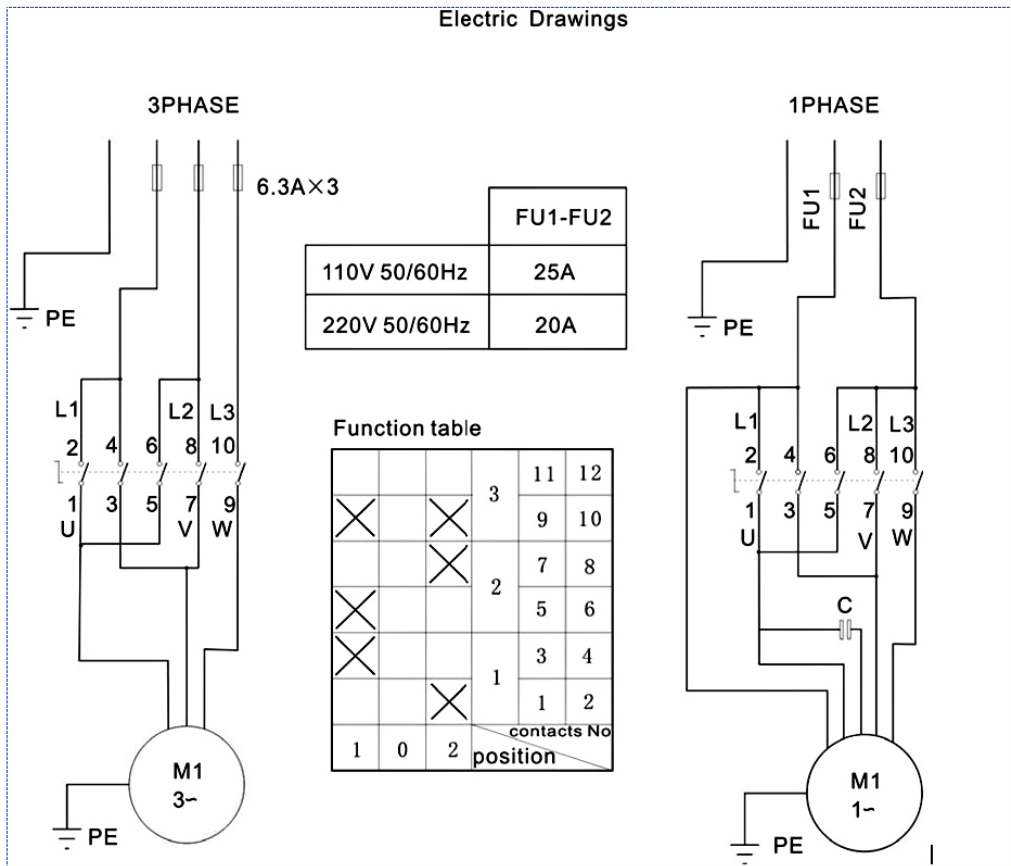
Electric Drawings

3PHASE

6.3A×3

PE

L1 L2 L3
2 4 6 8 10
1 3 5 7 9
U V W

M1
3~

PE

| | FU1-FU2 |
|---|---|
| 110V 50/60Hz | 25A |
| 220V 50/60Hz | 20A |

Function table

| | | | | | |
|---|---|---|---|---|---|
| | | | 3 | 11 | 12 |
| X | | X | | 9 | 10 |
| | | X | 2 | 7 | 8 |
| X | | | | 5 | 6 |
| X | | | 1 | 3 | 4 |
| | | X | | 1 | 2 |
| 1 | 0 | 2 | position | contacts No | |

1PHASE

FU1 FU2

PE

L1 L2 L3
2 4 6 8 10
1 3 5 7 9
U V W

C

M1
1~

PE